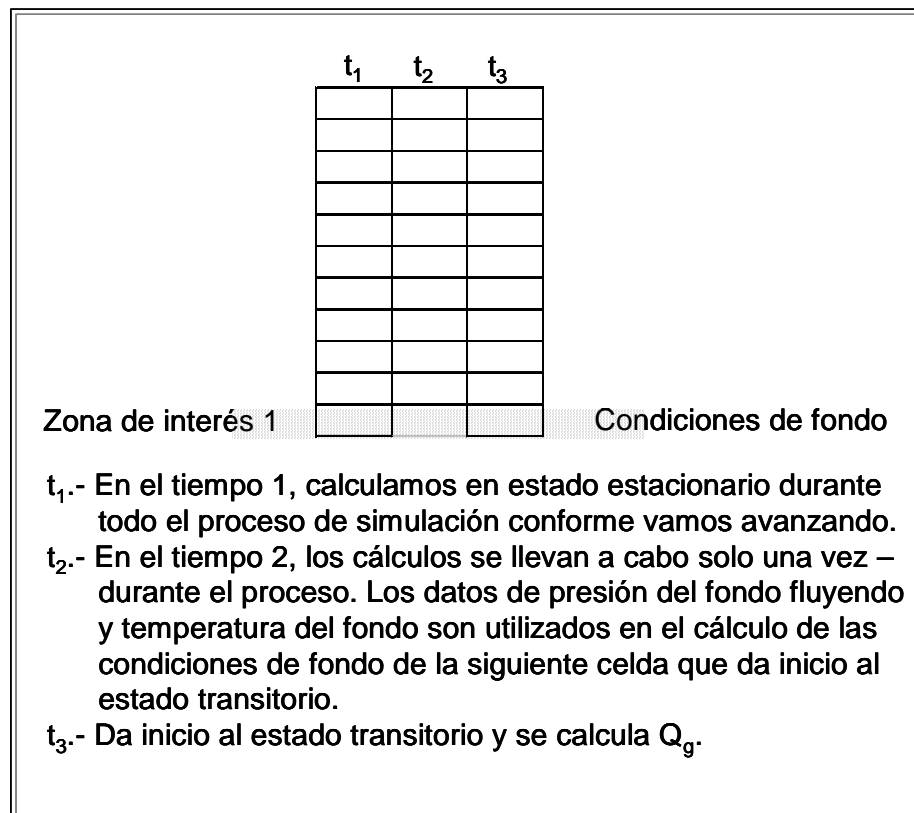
$t_1$ $t_2$ $t_3$

Zona de interés 1

Condiciones de fondo

$t_1$.- En el tiempo 1, calculamos en estado estacionario durante todo el proceso de simulación conforme vamos avanzando.

$t_2$.- En el tiempo 2, los cálculos se llevan a cabo solo una vez – durante el proceso. Los datos de presión del fondo fluyendo y temperatura del fondo son utilizados en el cálculo de las condiciones de fondo de la siguiente celda que da inicio al estado transitorio.

$t_3$.- Da inicio al estado transitorio y se calcula $Q_g$.